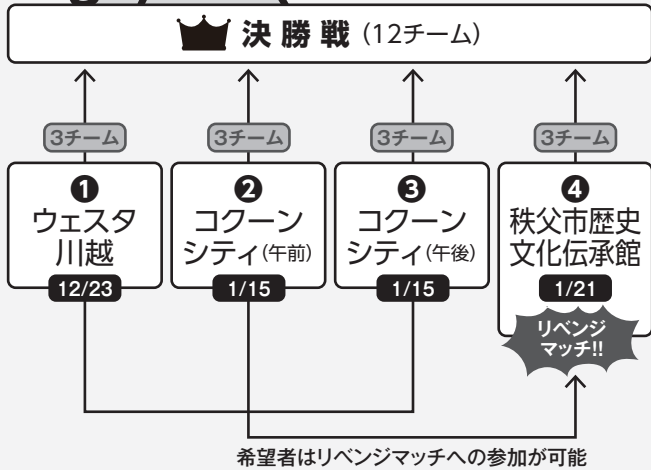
決勝戦（12チーム）

3チーム
3チーム
3チーム
3チーム

❶
ウェスタ川越
12/23

❷
コクーンシティ（午前）
1/15

❸
コクーンシティ（午後）
1/15

❹
秩父市歴史文化伝承館
1/21
リベンジマッチ!!

希望者はリベンジマッチへの参加が可能